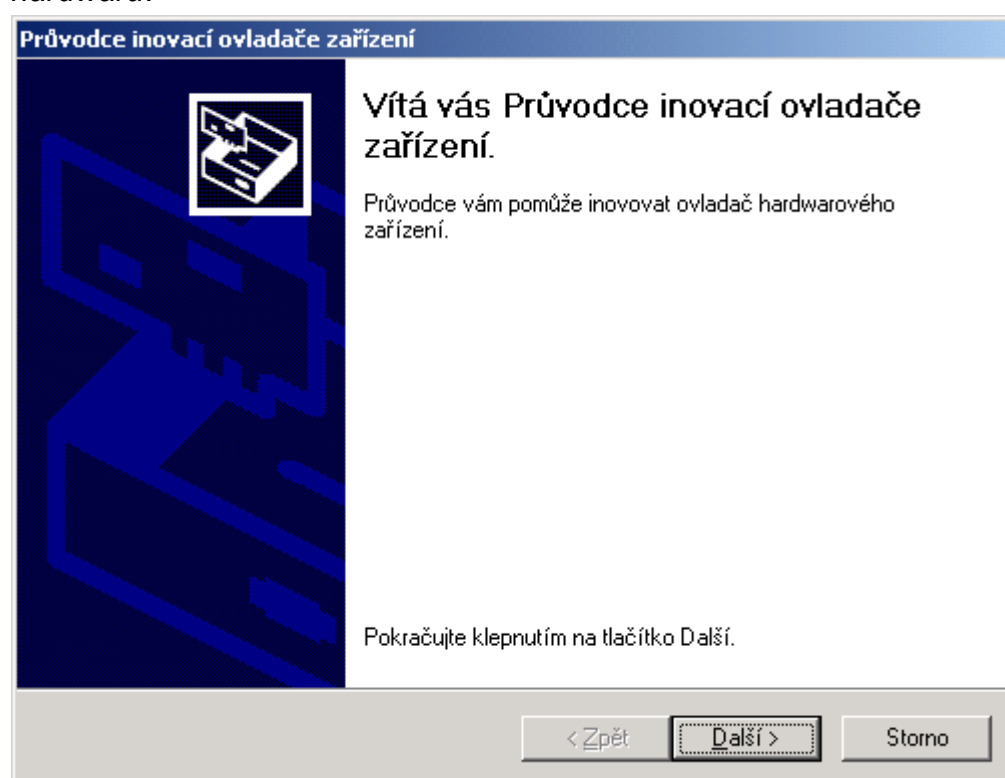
hardwaru.

Průvodce inovací ovladače zařízení

Vítá vás Průvodce inovací ovladače zařízení.

Průvodce vám pomůže inovovat ovladač hardwarového zařízení.

Pokračujte klepnutím na tlačítko Další.

< Zpět

Další >

Storno